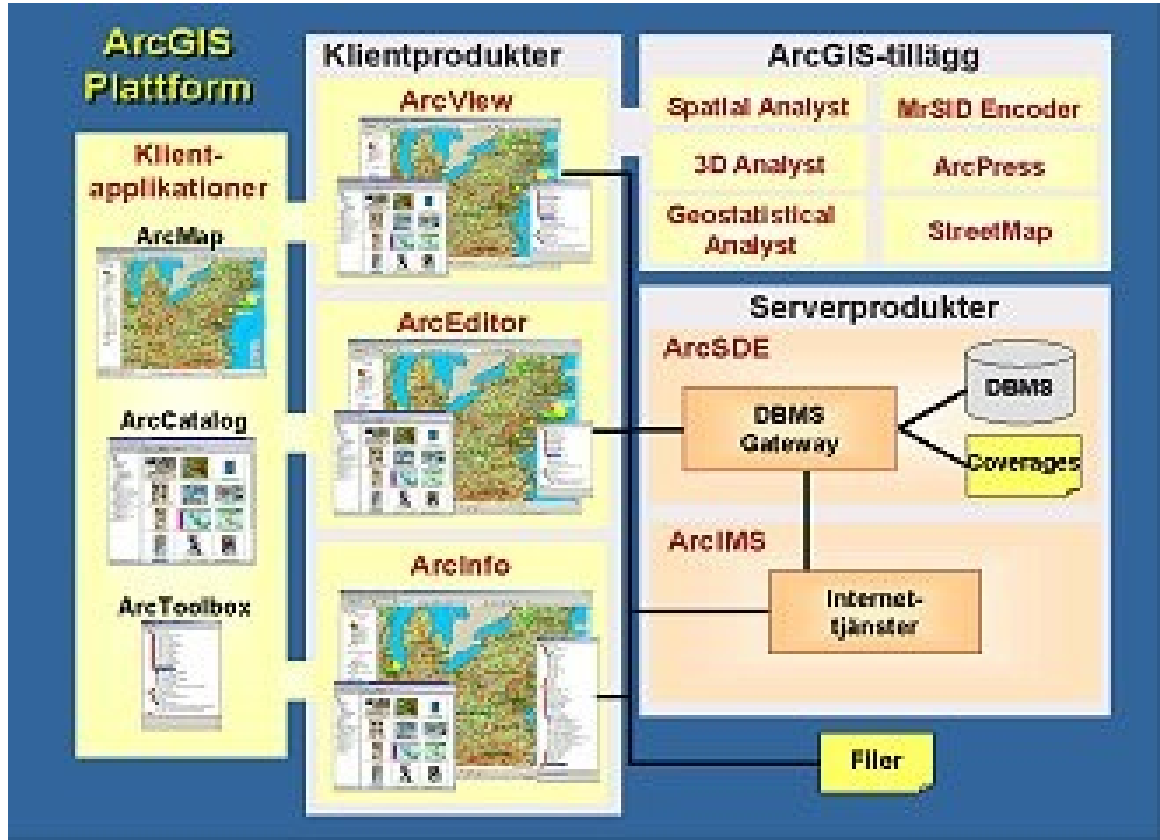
ArcGIS Plattform

Klient-applikationer

ArcMap

ArcCatalog

ArcToolbox

Klientprodukter

ArcView

ArcEditor

ArcInfo

ArcGIS-tillägg

Spatial Analyst

MrSID Encoder

3D Analyst

ArcPress

Geostatistical Analyst

StreetMap

Serverprodukter

ArcSDE

DBMS Gateway

DBMS

Coverages

ArcIMS

Internet-tjänster

Filer